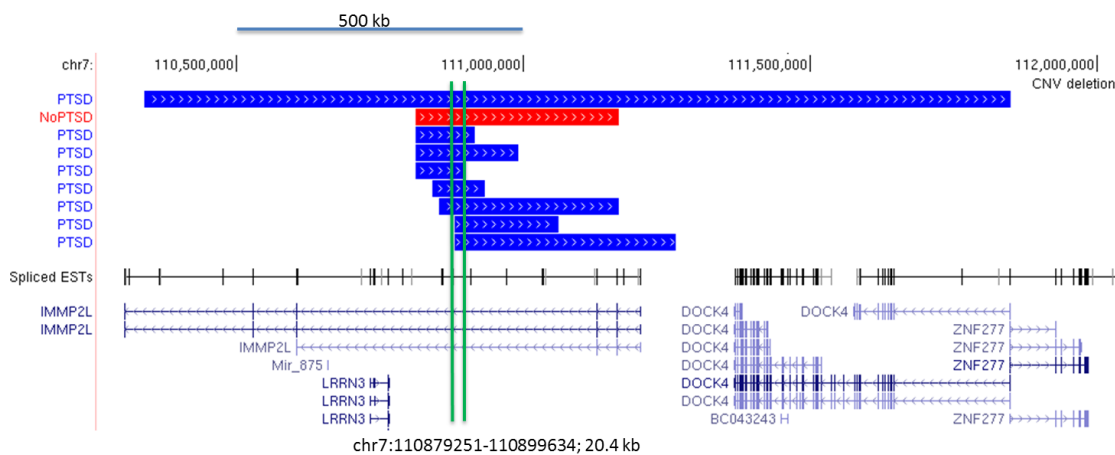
500 kb

chr7: 110,500,000 111,000,000 111,500,000 112,000,000

CNV deletion

PTSD
NoPTSD
PTSD
PTSD
PTSD
PTSD
PTSD
PTSD
PTSD

Spliced ESTs

IMMP2L
IMMP2L
IMMP2L
Mir_875
LRRN3
LRRN3
LRRN3

DOCK4
DOCK4
DOCK4
DOCK4
DOCK4
DOCK4
DOCK4
BC043243
ZNF277
ZNF277
ZNF277
ZNF277

chr7:110879251-110899634; 20.4 kb